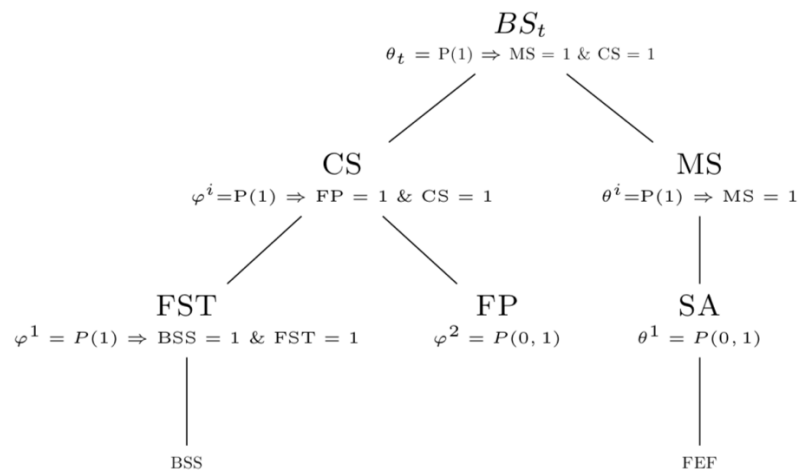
$BS_t$
$\theta_t$ = P(1) ⇒ MS = 1 & CS = 1

CS
$\varphi^i$=P(1) ⇒ FP = 1 & CS = 1

MS
$\theta^i$=P(1) ⇒ MS = 1

FST
$\varphi^1 = P(1)$ ⇒ BSS = 1 & FST = 1

FP
$\varphi^2 = P(0,1)$

SA
$\theta^1 = P(0,1)$

BSS

FEF